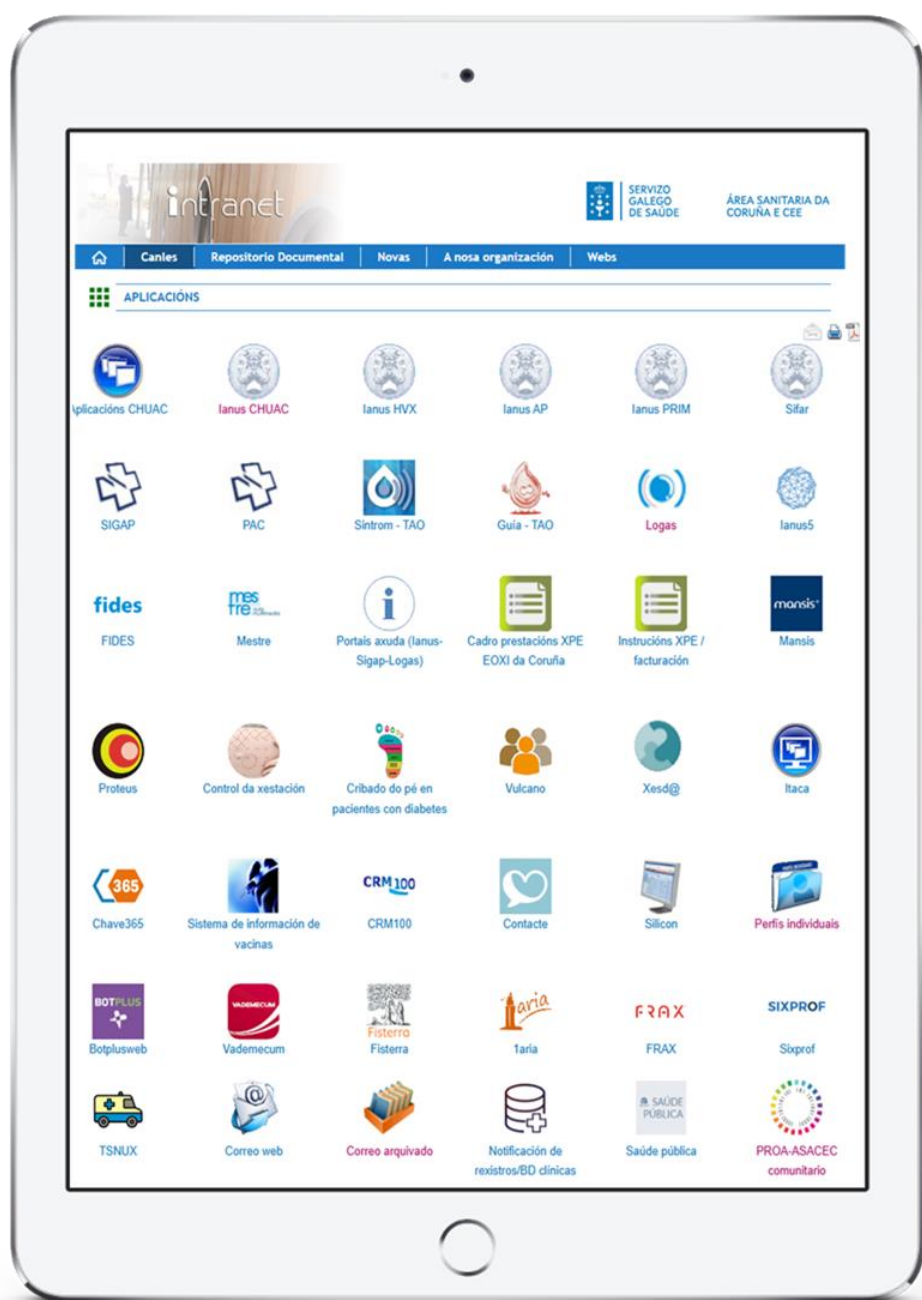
intranet

SERVIZO GALEGO DE SAÚDE

ÁREA SANITARIA DA CORUÑA E CEE

Canles | Repositorio Documental | Novas | A nosa organización | Webs

APLICACIÓNS

plicacións CHUAC
Ianus CHUAC
Ianus HVX
Ianus AP
Ianus PRIM
Sifar

SIGAP
PAC
Sintrom - TAO
Guía - TAO
Logas
Ianus5

fides
FIDES
mes tre
Mestre
Portais axuda (Ianus-Sigap-Logas)
Cadro prestacións XPE EOXI da Coruña
Instrucións XPE / facturación
mansis
Mansis

Proteus
Control da xestación
Cribado do pé en pacientes con diabetes
Vulcano
Xesd@
Itaca

365
Chave365
Sistema de información de vacinas
CRM100
CRM100
Contacte
Silicon
Perfís individuais

BOTPLUS
Botplusweb
VADEMECUM
Vademecum
Fisterra
Fisterra
1aria
1aria
FRAX
FRAX
SIXPROF
Sixprof

TSNUX
Correo web
Correo arquivado
Notificación de rexistros/BD clínicas
SAÚDE PÚBLICA
Saúde pública
PROA-ASACEC comunitario